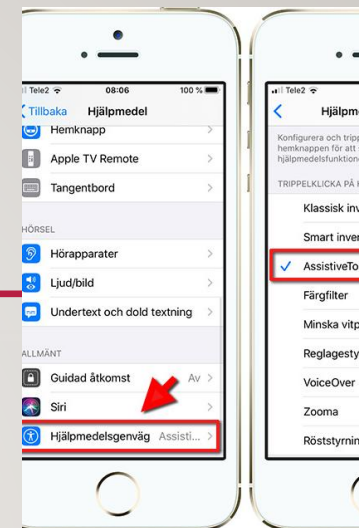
Tele2 08:06 100 %

Tillbaka Hjälpmedel

Hemknapp

Apple TV Remote

Tangentbord

HÖRSEL

Hörapparater

Ljud/bild

Undertext och dold textning

ALLMÄNT

Guidad åtkomst Av

Siri

Hjälpmedelsgenväg Assisti...

Tele2

Hjälpm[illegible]

Konfigurera och tripp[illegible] hemknappen för att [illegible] hjälpmedelsfunktion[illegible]

TRIPPELKLICKA PÅ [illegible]

Klassisk inv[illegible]

Smart inver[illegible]

AssistiveTo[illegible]

Färgfilter

Minska vitp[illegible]

Reglagesty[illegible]

VoiceOver

Zooma

Röststyrnin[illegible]